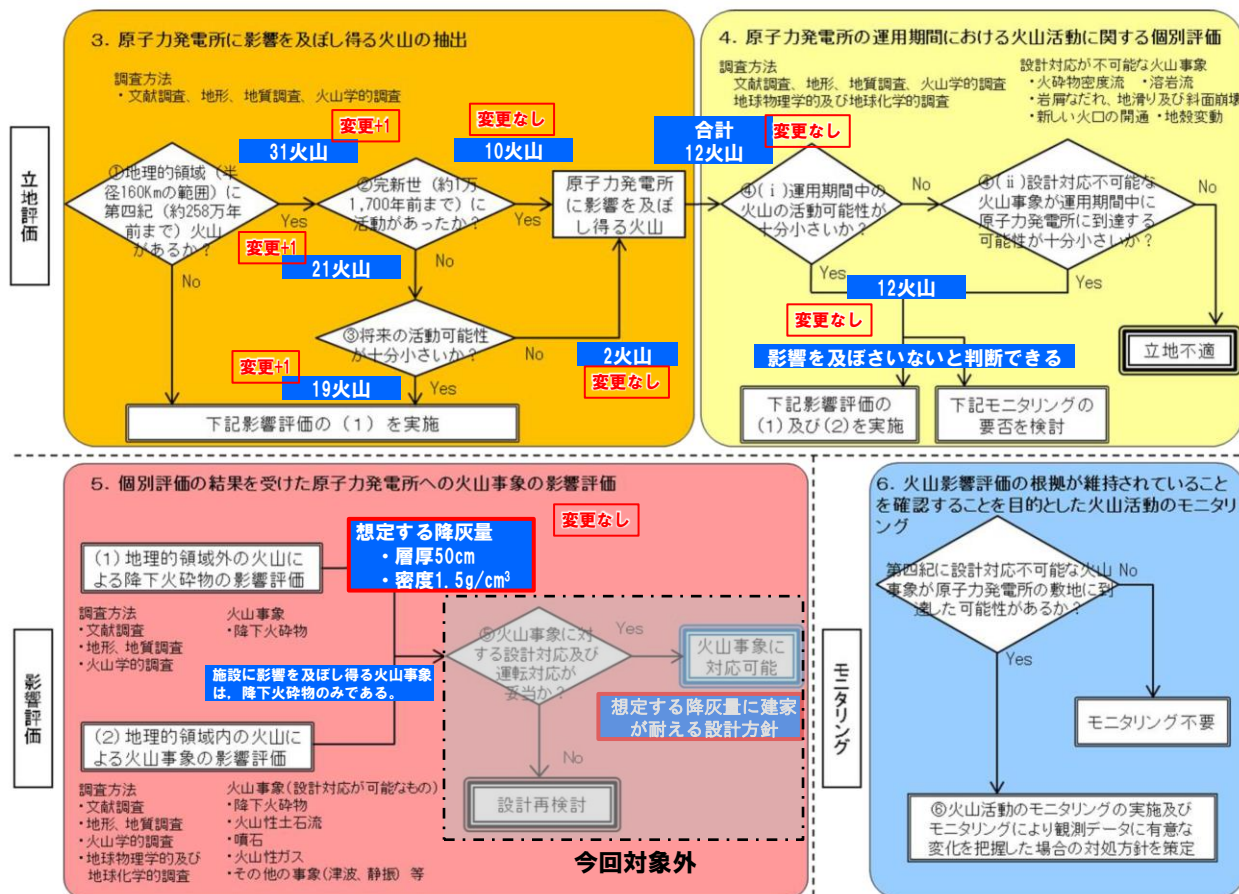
立地評価

3. 原子力発電所に影響を及ぼし得る火山の抽出

調査方法
・文献調査、地形、地質調査、火山学的調査

変更+1
31火山
変更なし
10火山
合計
12火山

①地理的領域（半径160Kmの範囲）に第四紀（約258万年前まで）火山があるか？
Yes
②完新世（約1万1,700年前まで）に活動があったか？
Yes
原子力発電所に影響を及ぼし得る火山

変更+1
21火山
No
No
③将来の活動可能性が十分小さいか？
No
2火山
変更なし
変更+1
19火山
Yes
下記影響評価の（1）を実施

4. 原子力発電所の運用期間における火山活動に関する個別評価

調査方法
文献調査、地形、地質調査、火山学的調査
地球物理学的及び地球化学的調査

設計対応が不可能な火山事象
・火砕物密度流　・溶岩流
・岩屑なだれ、地滑り及び斜面崩壊
・新しい火口の開通　・地殻変動

変更なし
④（ⅰ）運用期間中の火山の活動可能性が十分小さいか？
No
④（ⅱ）設計対応不可能な火山事象が運用期間中に原子力発電所に到達する可能性が十分小さいか？
No
Yes
12火山
Yes
変更なし
立地不適
影響を及ぼさないと判断できる
下記影響評価の（1）及び（2）を実施
下記モニタリングの要否を検討

影響評価

5. 個別評価の結果を受けた原子力発電所への火山事象の影響評価

変更なし
想定する降灰量
・層厚50cm
・密度1.5g/cm$^3$

（1）地理的領域外の火山による降下火砕物の影響評価

調査方法
・文献調査
・地形、地質調査
・火山学的調査

火山事象
・降下火砕物

施設に影響を及ぼし得る火山事象は，降下火砕物のみである。

⑤火山事象に対する設計対応及び運転対応が妥当か？
Yes
火山事象に対応可能
想定する降灰量に建家が耐える設計方針
No
設計再検討

（2）地理的領域内の火山による火山事象の影響評価

調査方法
・文献調査
・地形、地質調査
・火山学的調査
・地球物理学的及び地球化学的調査

火山事象（設計対応が可能なもの）
・降下火砕物
・火山性土石流
・噴石
・火山性ガス
・その他の事象（津波、静振）等

今回対象外

モニタリング

6. 火山影響評価の根拠が維持されていることを確認することを目的とした火山活動のモニタリング

第四紀に設計対応不可能な火山事象が原子力発電所の敷地に到達した可能性があるか？
No
Yes
モニタリング不要
⑥火山活動のモニタリングの実施及びモニタリングにより観測データに有意な変化を把握した場合の対処方針を策定